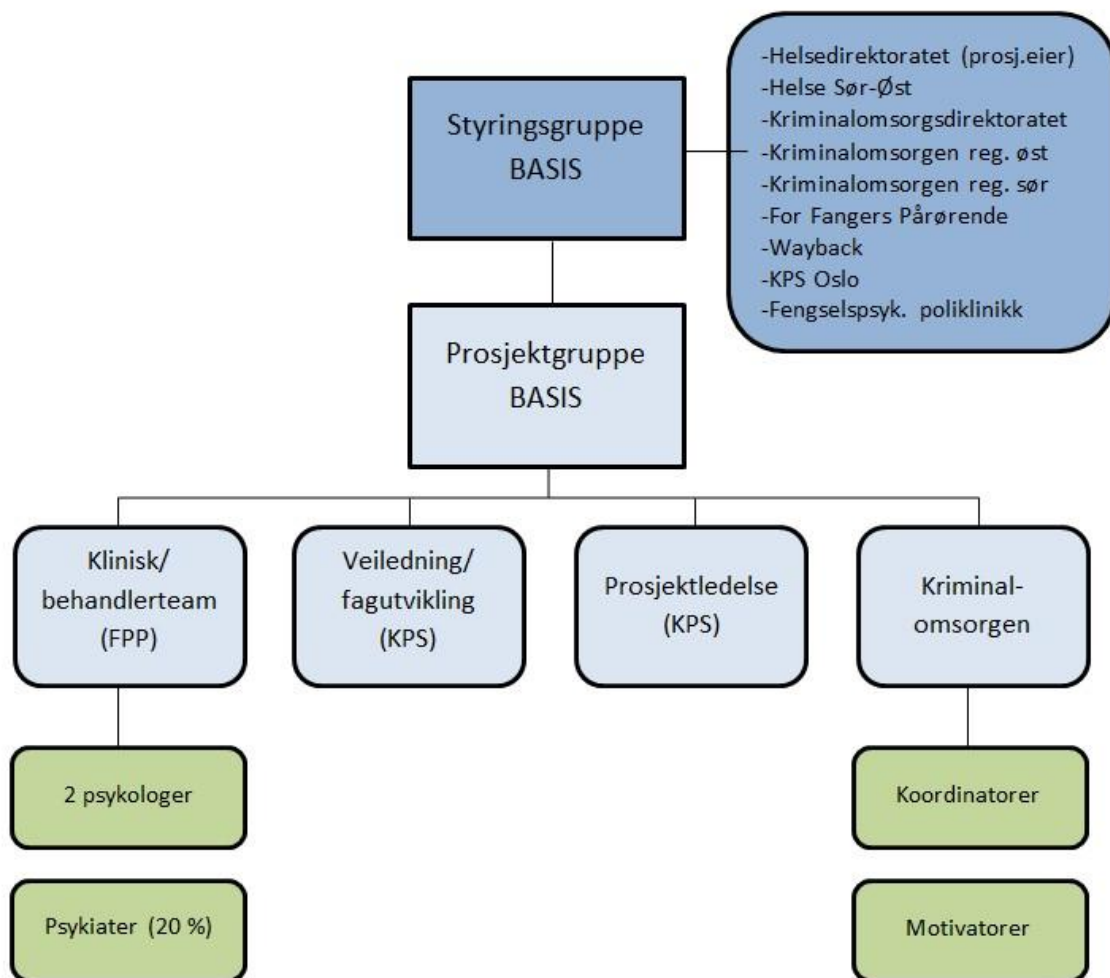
Styringsgruppe
BASIS

-Helsedirektoratet (prosj.eier)
-Helse Sør-Øst
-Kriminalomsorgsdirektoratet
-Kriminalomsorgen reg. øst
-Kriminalomsorgen reg. sør
-For Fangers Pårørende
-Wayback
-KPS Oslo
-Fengselspsyk. poliklinikk

Prosjektgruppe
BASIS

Klinisk/
behandlerteam
(FPP)

Veiledning/
fagutvikling
(KPS)

Prosjektledelse
(KPS)

Kriminal-
omsorgen

2 psykologer

Psykiater (20 %)

Koordinatorer

Motivatorer